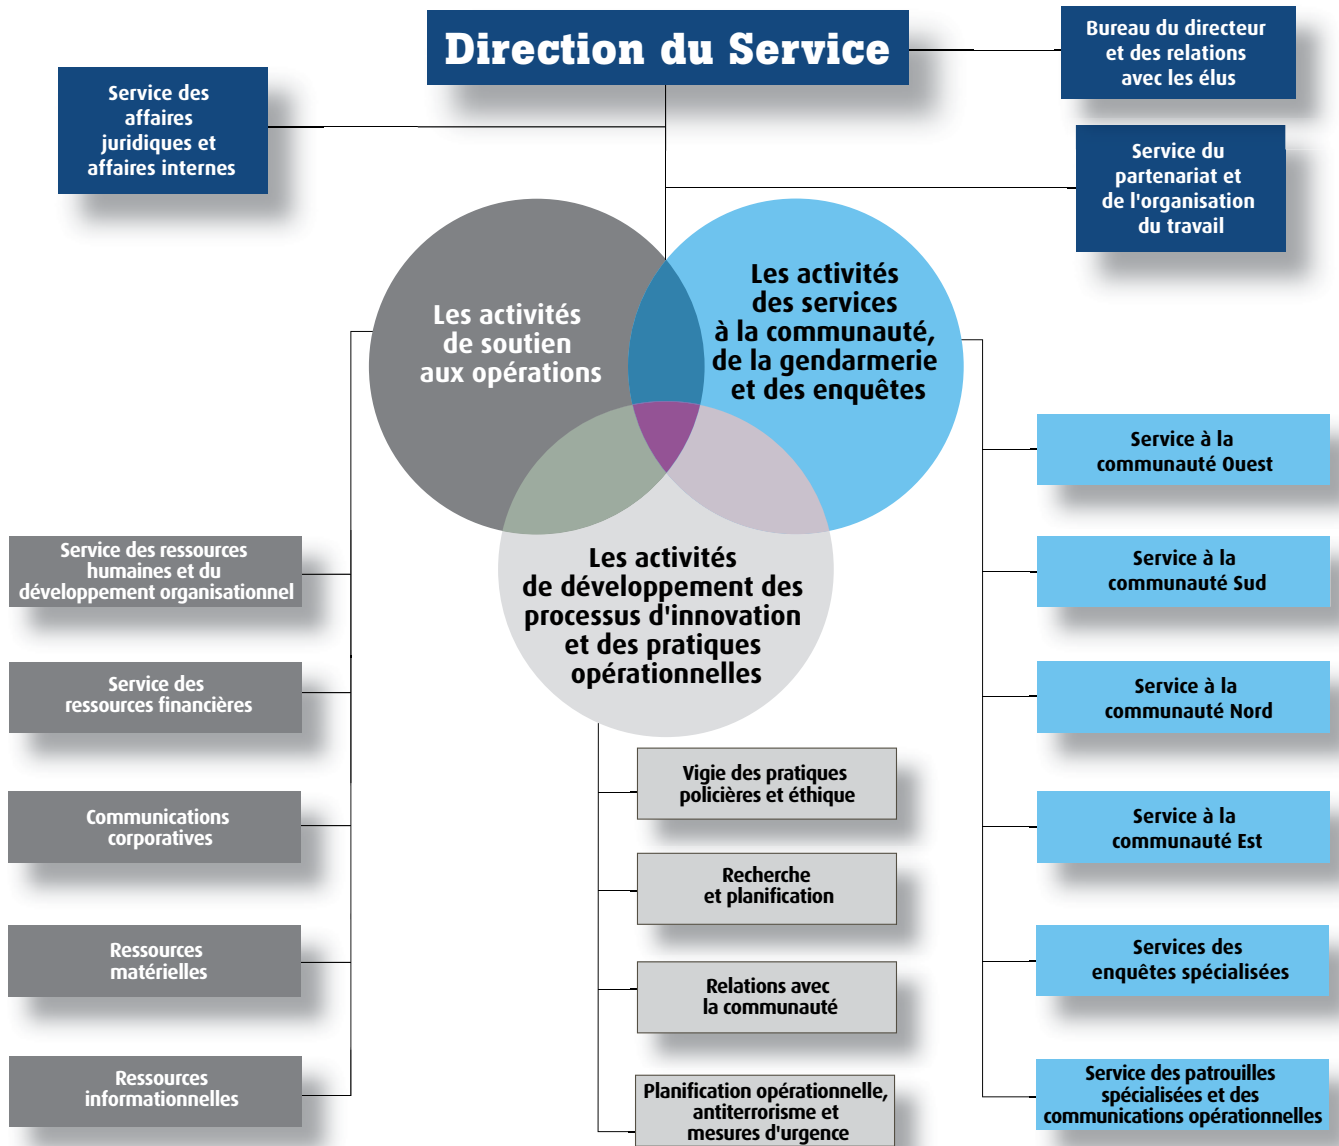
Direction du Service

Bureau du directeur et des relations avec les élus

Service des affaires juridiques et affaires internes

Service du partenariat et de l'organisation du travail

Les activités de soutien aux opérations

Les activités des services à la communauté, de la gendarmerie et des enquêtes

Les activités de développement des processus d'innovation et des pratiques opérationnelles

Service des ressources humaines et du développement organisationnel

Service des ressources financières

Communications corporatives

Ressources matérielles

Ressources informationnelles

Vigie des pratiques policières et éthique

Recherche et planification

Relations avec la communauté

Planification opérationnelle, antiterrorisme et mesures d'urgence

Service à la communauté Ouest

Service à la communauté Sud

Service à la communauté Nord

Service à la communauté Est

Services des enquêtes spécialisées

Service des patrouilles spécialisées et des communications opérationnelles